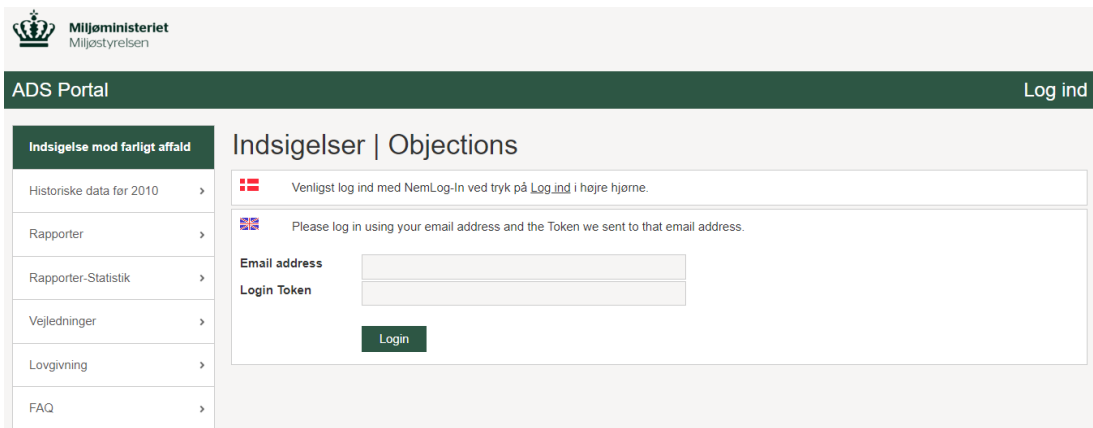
Miljøministeriet
Miljøstyrelsen

ADS Portal

Log ind

Indsigelse mod farligt affald

Historiske data før 2010 ›

Rapporter ›

Rapporter-Statistik ›

Vejledninger ›

Lovgivning ›

FAQ ›

Indsigelser | Objections

Venligst log ind med NemLog-In ved tryk på Log ind i højre hjørne.

Please log in using your email address and the Token we sent to that email address.

Email address

Login Token

Login